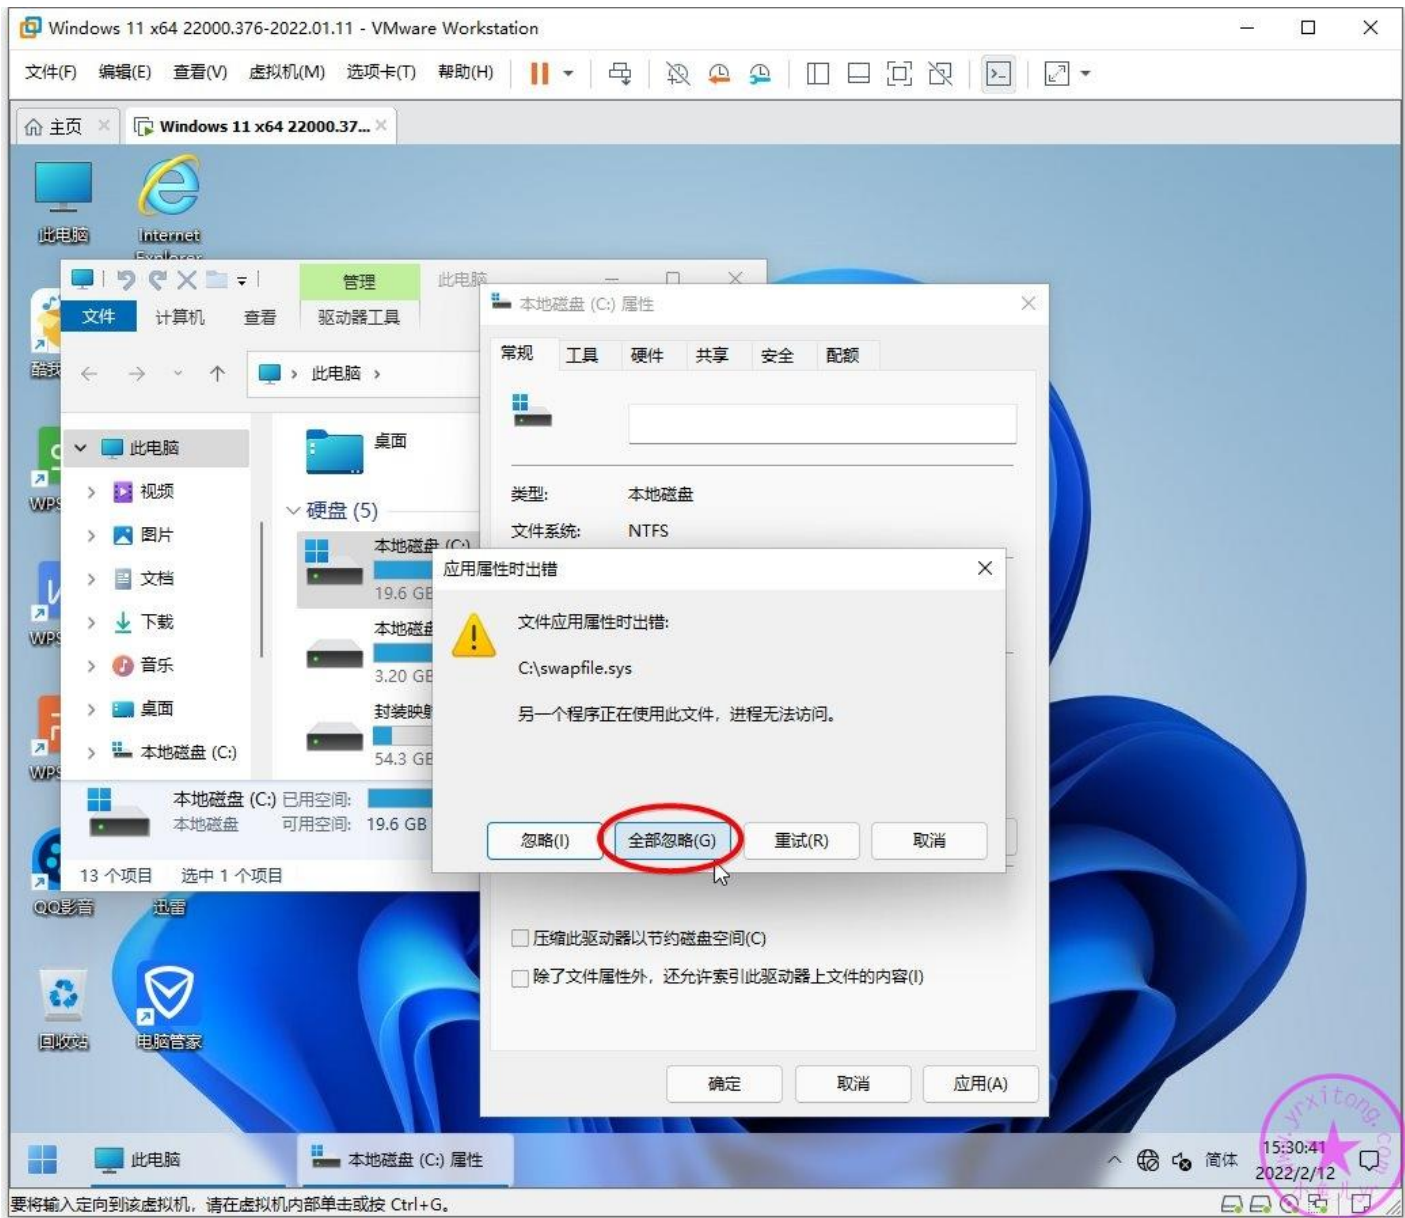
Windows 11 x64 22000.376-2022.01.11 - VMware Workstation

文件(F) 编辑(E) 查看(V) 虚拟机(M) 选项卡(T) 帮助(H)

主页 × Windows 11 x64 22000.37... ×

此电脑 Internet Explorer

管理 此电脑
文件 计算机 查看 驱动器工具

此电脑 ›

此电脑
视频
图片
文档
下载
音乐
桌面
本地磁盘 (C:)

桌面
硬盘 (5)
本地磁盘 (C:)
19.6 GB
本地磁盘
3.20 GB
封装映射
54.3 GB

本地磁盘 (C:) 已用空间:
本地磁盘 可用空间: 19.6 GB

13 个项目 选中 1 个项目

本地磁盘 (C:) 属性

常规 工具 硬件 共享 安全 配额

类型: 本地磁盘
文件系统: NTFS

应用属性时出错

文件应用属性时出错:

C:\swapfile.sys

另一个程序正在使用此文件，进程无法访问。

忽略(I) 全部忽略(G) 重试(R) 取消

压缩此驱动器以节约磁盘空间(C)
除了文件属性外，还允许索引此驱动器上文件的内容(I)

确定 取消 应用(A)

QQ影音 迅雷 回收站 电脑管家 酷我 WPS WPS WPS

此电脑 本地磁盘 (C:) 属性 简体 15:30:41 2022/2/12

要将输入定向到该虚拟机，请在虚拟机内部单击或按 Ctrl+G。

yxitong.com